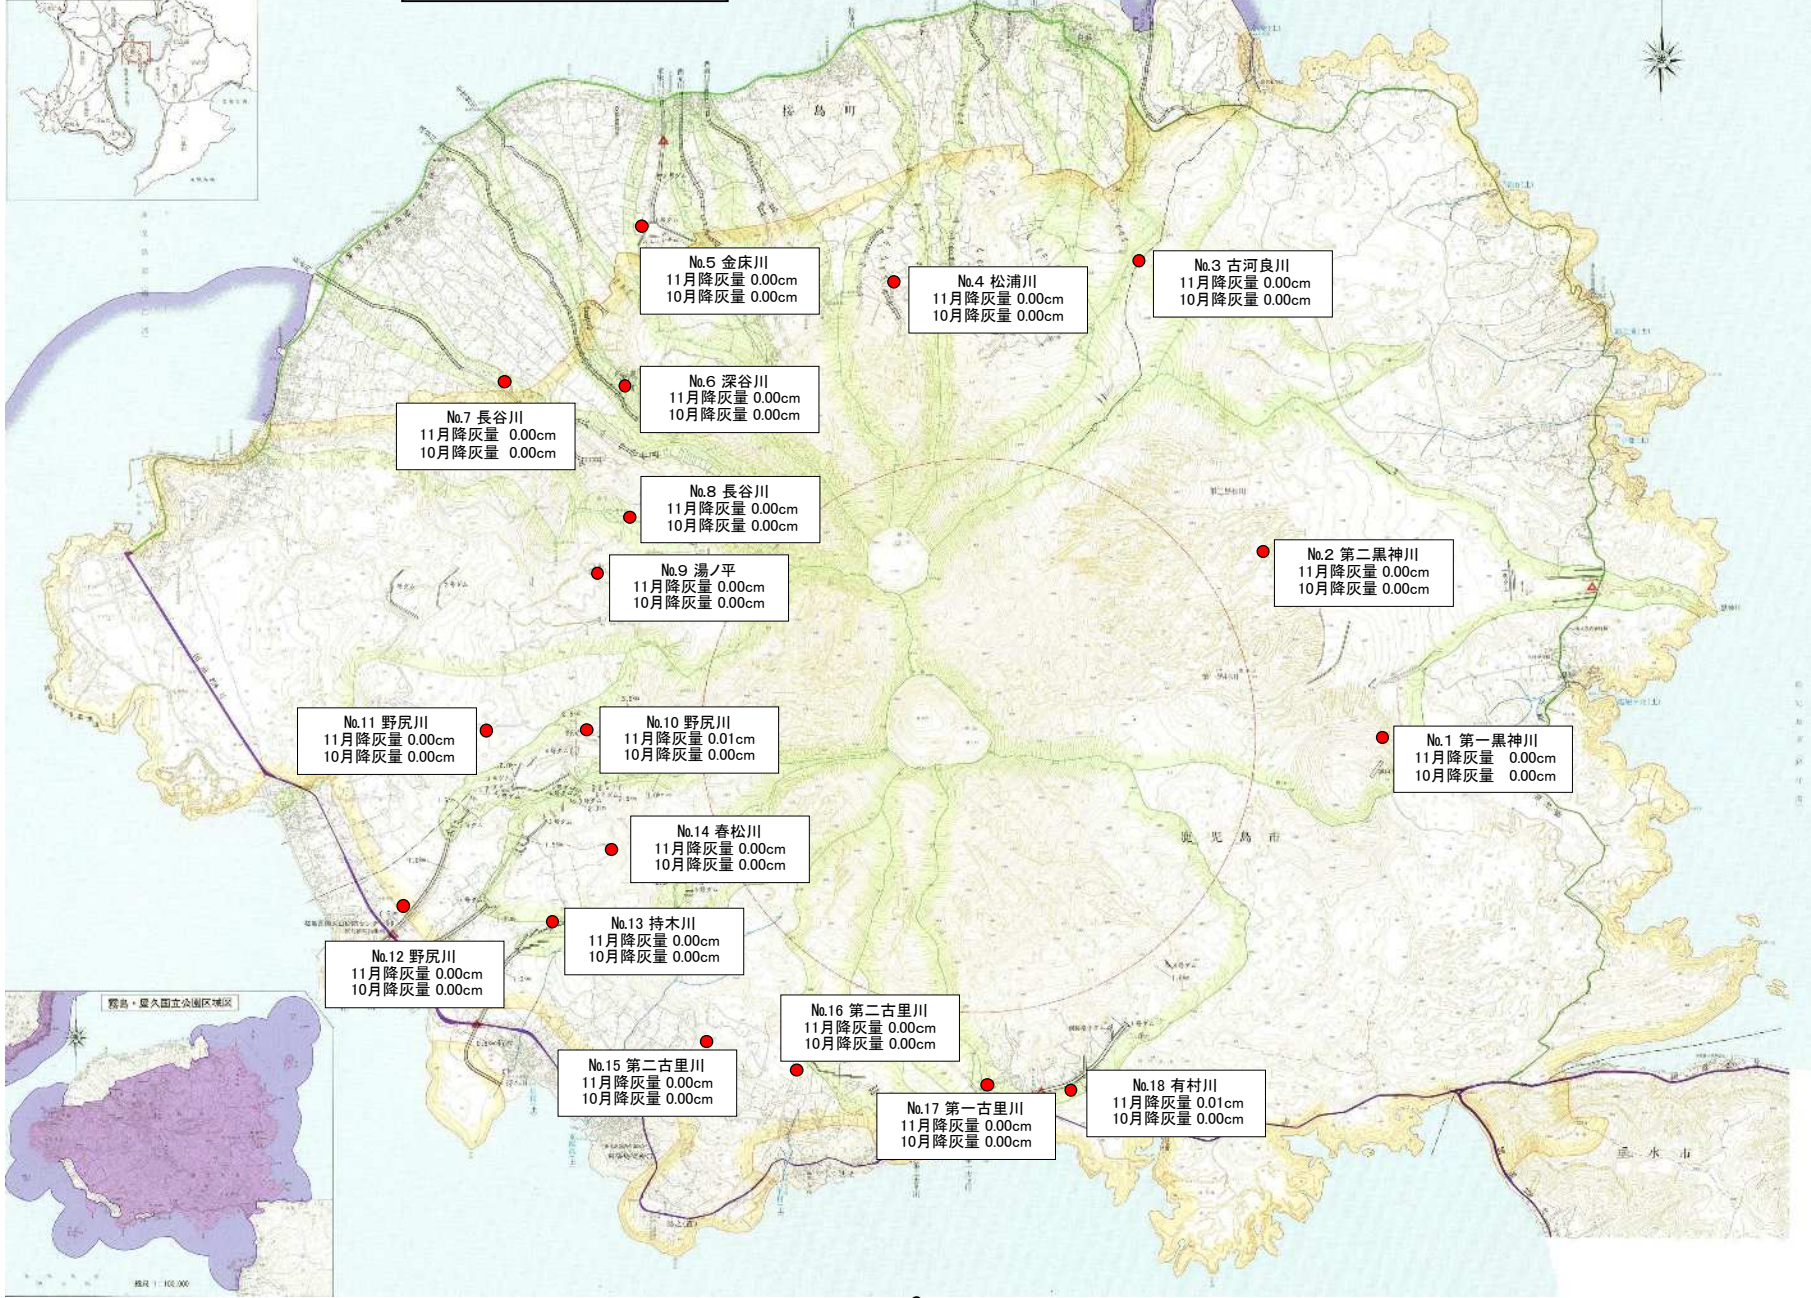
桜島町

No.5 金床川
11月降灰量 0.00cm
10月降灰量 0.00cm

No.4 松浦川
11月降灰量 0.00cm
10月降灰量 0.00cm

No.3 古河良川
11月降灰量 0.00cm
10月降灰量 0.00cm

No.6 深谷川
11月降灰量 0.00cm
10月降灰量 0.00cm

No.7 長谷川
11月降灰量 0.00cm
10月降灰量 0.00cm

No.8 長谷川
11月降灰量 0.00cm
10月降灰量 0.00cm

No.2 第二黒神川
11月降灰量 0.00cm
10月降灰量 0.00cm

No.9 湯ノ平
11月降灰量 0.00cm
10月降灰量 0.00cm

No.11 野尻川
11月降灰量 0.00cm
10月降灰量 0.00cm

No.10 野尻川
11月降灰量 0.01cm
10月降灰量 0.00cm

No.1 第一黒神川
11月降灰量 0.00cm
10月降灰量 0.00cm

No.14 春松川
11月降灰量 0.00cm
10月降灰量 0.00cm

鹿児島市

No.13 持木川
11月降灰量 0.00cm
10月降灰量 0.00cm

No.12 野尻川
11月降灰量 0.00cm
10月降灰量 0.00cm

霧島・屋久国立公園区域図

No.16 第二古里川
11月降灰量 0.00cm
10月降灰量 0.00cm

No.15 第二古里川
11月降灰量 0.00cm
10月降灰量 0.00cm

No.18 有村川
11月降灰量 0.01cm
10月降灰量 0.00cm

No.17 第一古里川
11月降灰量 0.00cm
10月降灰量 0.00cm

垂水市